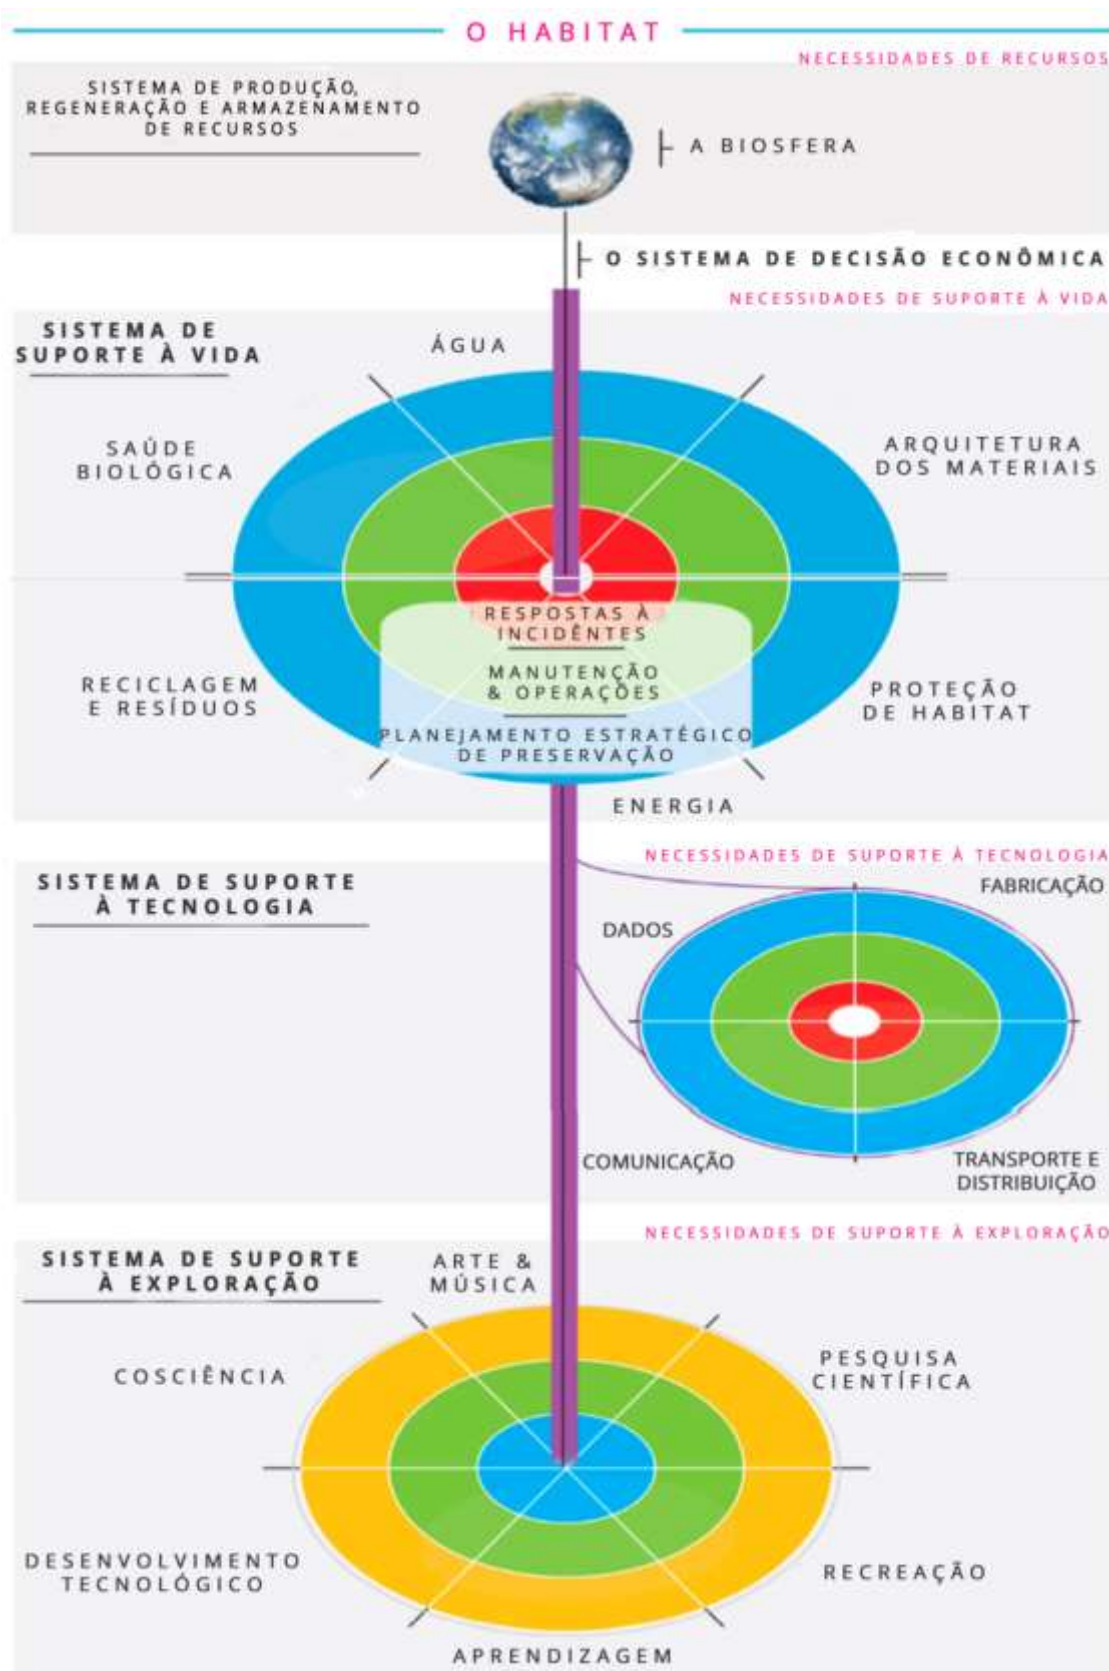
O HABITAT

NECESSIDADES DE RECURSOS

SISTEMA DE PRODUÇÃO, REGENERAÇÃO E ARMAZENAMENTO DE RECURSOS

A BIOSFERA

O SISTEMA DE DECISÃO ECONÔMICA

NECESSIDADES DE SUPORTE À VIDA

SISTEMA DE SUPORTE À VIDA

ÁGUA

SAÚDE BIOLÓGICA

ARQUITETURA DOS MATERIAIS

RESPOSTAS À INCIDÊNTES

MANUTENÇÃO & OPERAÇÕES

PLANEJAMENTO ESTRATÉGICO DE PRESERVAÇÃO

RECICLAGEM E RESÍDUOS

PROTEÇÃO DE HABITAT

ENERGIA

NECESSIDADES DE SUPORTE À TECNOLOGIA

SISTEMA DE SUPORTE À TECNOLOGIA

FABRICAÇÃO

DADOS

COMUNICAÇÃO

TRANSPORTE E DISTRIBUIÇÃO

NECESSIDADES DE SUPORTE À EXPLORAÇÃO

SISTEMA DE SUPORTE À EXPLORAÇÃO

ARTE & MÚSICA

COSCIÊNCIA

PESQUISA CIENTÍFICA

DESENVOLVIMENTO TECNOLÓGICO

RECREAÇÃO

APRENDIZAGEM